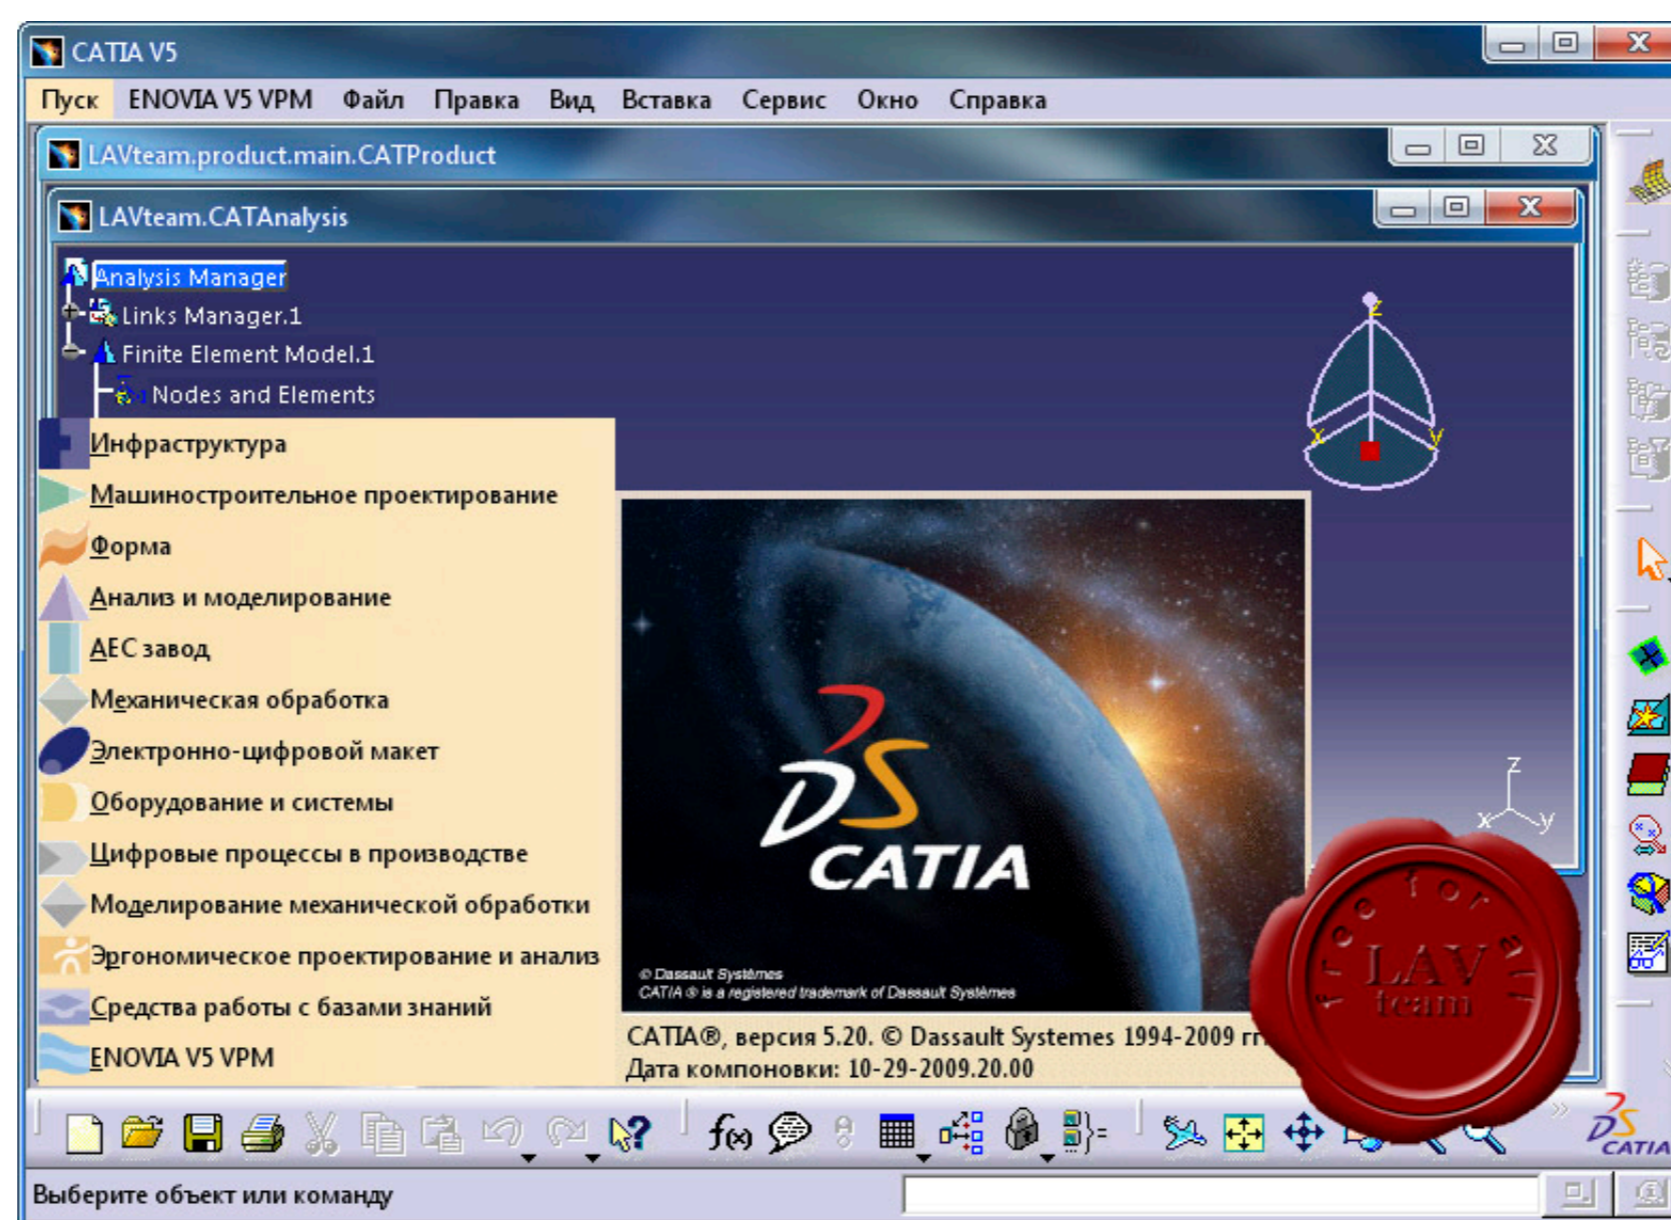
CATIA V5

Пуск ENOVIA V5 VPM Файл Правка Вид Вставка Сервис Окно Справка

LAVteam.product.main.CATProduct

LAVteam.CATAnalysis

Analysis Manager
Links Manager.1
Finite Element Model.1
Nodes and Elements

Инфраструктура
Машиностроительное проектирование
Форма
Анализ и моделирование
AEC завод
Механическая обработка
Электронно-цифровой макет
Оборудование и системы
Цифровые процессы в производстве
Моделирование механической обработки
Эргономическое проектирование и анализ
Средства работы с базами знаний
ENOVIA V5 VPM

z
x y

CATIA

© Dassault Systèmes
CATIA ® is a registered trademark of Dassault Systèmes

CATIA®, версия 5.20. © Dassault Systemes 1994-2009 г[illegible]
Дата компоновки: 10-29-2009.20.00

z
x y

free for all
LAV
team

CATIA

Выберите объект или команду